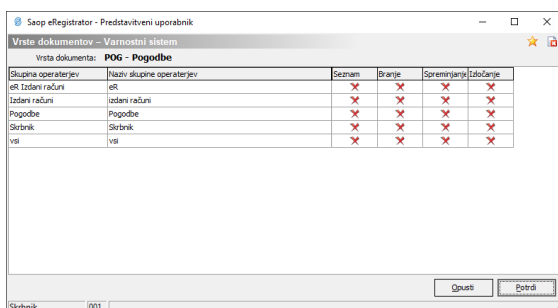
Saop eRegistrator - Predstavitveni uporabnik

Vrste dokumentov – Varnostni sistem

Vrsta dokumenta: POG - Pogodbe

| Skupina operaterjev | Naziv skupine operaterjev | Seznam | Branje | Spreminjanje | Izločanje |
|---|---|---|---|---|---|
| eR Izdani računi | eR | ✗ | ✗ | ✗ | ✗ |
| Izdani računi | izdani računi | ✗ | ✗ | ✗ | ✗ |
| Pogodbe | Pogodbe | ✗ | ✗ | ✗ | ✗ |
| Skrbnik | Skrbnik | ✗ | ✗ | ✗ | ✗ |
| vsi | vsi | ✗ | ✗ | ✗ | ✗ |

Opusti
Potrdi

Skrbnik 001